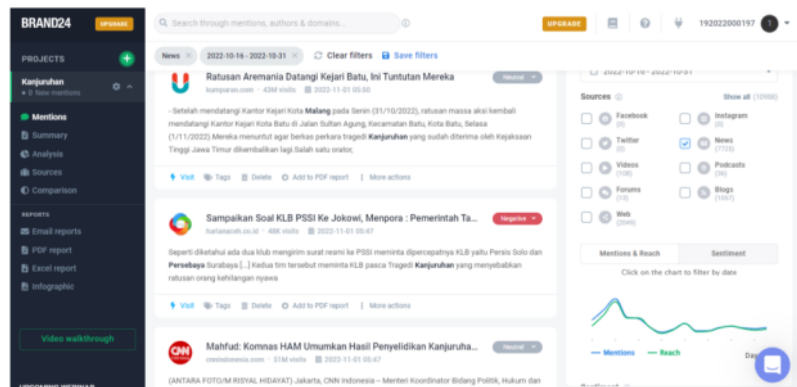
BRAND24 UPGRADE

Search through mentions, authors & domains...

UPGRADE 192022000197

PROJECTS

Kanjuruhan
0 New mentions

Mentions
Summary
Analysis
Sources
Comparison

REPORTS
Email reports
PDF report
Excel report
Infographic

Video walkthrough

News × 2022-10-16 - 2022-10-31 × Clear filters Save filters

Ratusan Aremania Datangi Kejari Batu, Ini Tuntutan Mereka
kumparan.com · 43M visits · 2022-11-01 05:50
Neutral

- Setelah mendatangi Kantor Kejaksaan Kota Malang pada Senin (31/10/2022), ratusan massa aksi kembali mendatangi Kantor Kejari Kota Batu di Jalan Sultan Agung, Kecamatan Batu, Kota Batu, Selasa (1/11/2022) Mereka menuntut agar berkas perkara tragedi Kanjuruhan yang sudah diterima oleh Kejaksaan Tinggi Jawa Timur dikembalikan lagi Salah satu orator,

Visit Tags Delete Add to PDF report More actions

Sampaikan Soal KLB PSSI Ke Jokowi, Menpora : Pemerintah Ta...
harianaceh.co.id · 46K visits · 2022-11-01 05:47
Negative

Seperti diketahui ada dua klub mengirim surat resmi ke PSSI meminta dipercepatnya KLB yaitu Persis Solo dan Persebaya Surabaya [...] Kedua tim tersebut meminta KLB pasca Tragedi Kanjuruhan yang menyebabkan ratusan orang kehilangan nyawa

Visit Tags Delete Add to PDF report More actions

Mahfud: Komnas HAM Umumkan Hasil Penyelidikan Kanjuruha...
cnnindonesia.com · 51M visits · 2022-11-01 05:47
Neutral

(ANTARA FOTO/M RISYAL HIDAYAT) Jakarta, CNN Indonesia -- Menteri Koordinator Bidang Politik, Hukum dan

2022-10-16 - 2022-10-31

Sources Show all (10958)

Facebook (0)
Instagram (0)
Twitter (0)
News (7723)
Videos (108)
Podcasts (36)
Forums (13)
Blogs (1067)
Web (2049)

Mentions & Reach Sentiment

Click on the chart to filter by date

Mentions Reach

Day